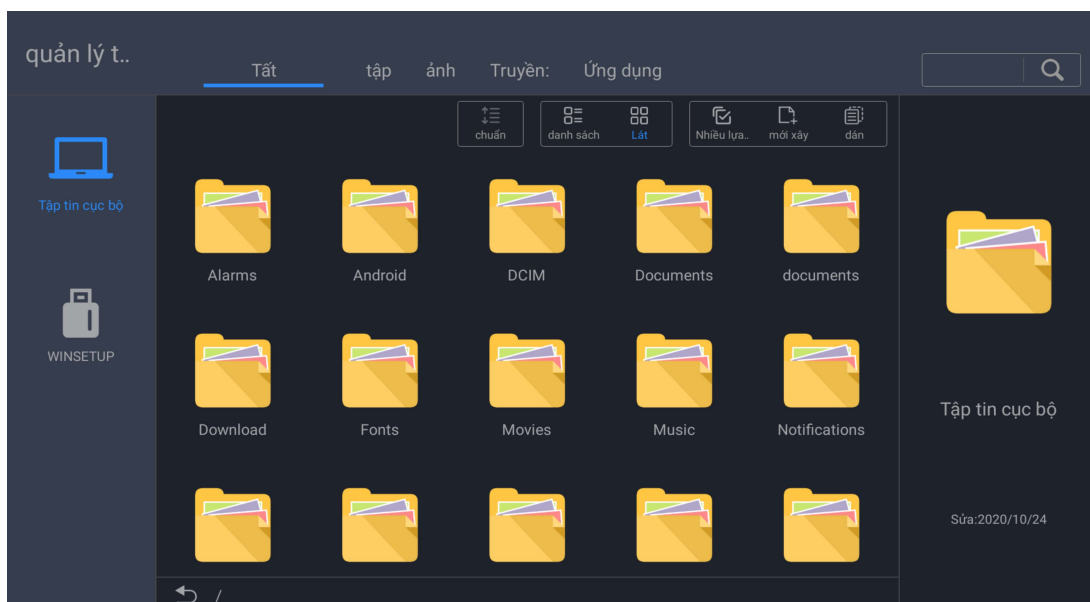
quản lý t..

Tất tập ảnh Truyền: Ứng dụng

Tập tin cục bộ

WINSETUP

chuẩn danh sách Lát Nhiều lựa.. mới xây dán

Alarms Android DCIM Documents documents

Download Fonts Movies Music Notifications

/

Tập tin cục bộ

Sửa:2020/10/24